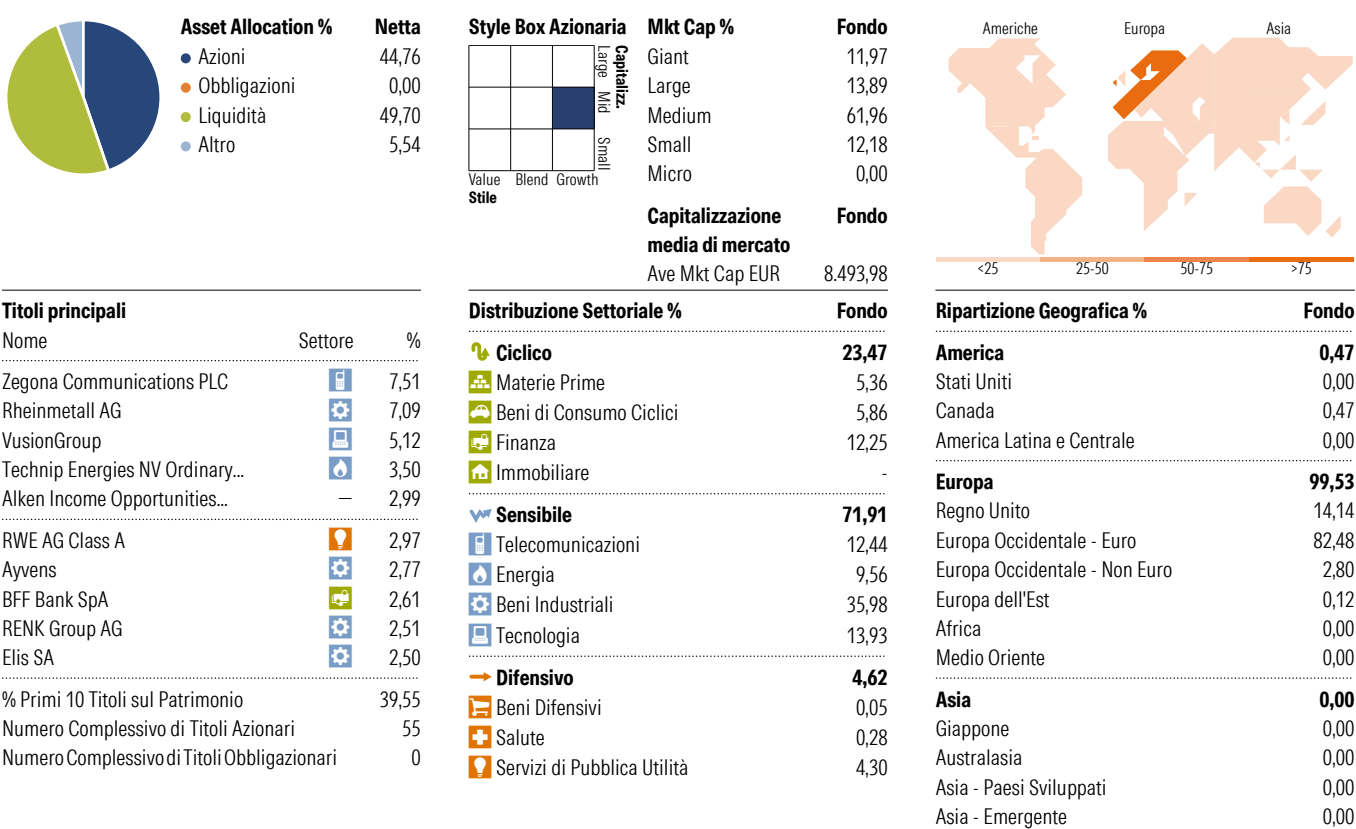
| Asset Allocation % | Netta |
|---|---|
| Azioni | 44,76 |
| Obbligazioni | 0,00 |
| Liquidità | 49,70 |
| Altro | 5,54 |

Style Box Azionaria

Capitalizz.
Large
Mid
Small

Value Blend Growth
Stile

| Mkt Cap % | Fondo |
|---|---|
| Giant | 11,97 |
| Large | 13,89 |
| Medium | 61,96 |
| Small | 12,18 |
| Micro | 0,00 |

| Capitalizzazione media di mercato | Fondo |
|---|---|
| Ave Mkt Cap EUR | 8.493,98 |

Americhe Europa Asia

<25 25-50 50-75 >75

Titoli principali

| Nome | Settore | % |
|---|---|---|
| Zegona Communications PLC | | 7,51 |
| Rheinmetall AG | | 7,09 |
| VusionGroup | | 5,12 |
| Technip Energies NV Ordinary... | | 3,50 |
| Alken Income Opportunities... | — | 2,99 |
| RWE AG Class A | | 2,97 |
| Ayvens | | 2,77 |
| BFF Bank SpA | | 2,61 |
| RENK Group AG | | 2,51 |
| Elis SA | | 2,50 |
| % Primi 10 Titoli sul Patrimonio | | 39,55 |
| Numero Complessivo di Titoli Azionari | | 55 |
| Numero Complessivo di Titoli Obbligazionari | | 0 |

| Distribuzione Settoriale % | Fondo |
|---|---|
| Ciclico | 23,47 |
| Materie Prime | 5,36 |
| Beni di Consumo Ciclici | 5,86 |
| Finanza | 12,25 |
| Immobiliare | - |
| Sensibile | 71,91 |
| Telecomunicazioni | 12,44 |
| Energia | 9,56 |
| Beni Industriali | 35,98 |
| Tecnologia | 13,93 |
| Difensivo | 4,62 |
| Beni Difensivi | 0,05 |
| Salute | 0,28 |
| Servizi di Pubblica Utilità | 4,30 |

| Ripartizione Geografica % | Fondo |
|---|---|
| America | 0,47 |
| Stati Uniti | 0,00 |
| Canada | 0,47 |
| America Latina e Centrale | 0,00 |
| Europa | 99,53 |
| Regno Unito | 14,14 |
| Europa Occidentale - Euro | 82,48 |
| Europa Occidentale - Non Euro | 2,80 |
| Europa dell'Est | 0,12 |
| Africa | 0,00 |
| Medio Oriente | 0,00 |
| Asia | 0,00 |
| Giappone | 0,00 |
| Australasia | 0,00 |
| Asia - Paesi Sviluppati | 0,00 |
| Asia - Emergente | 0,00 |